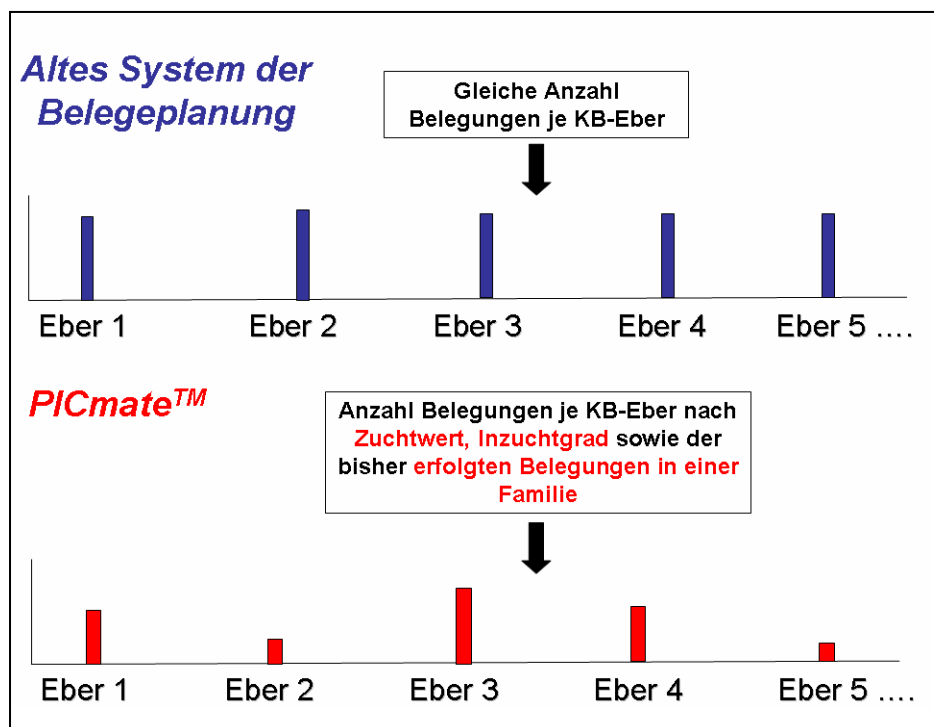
Altes System der Belegeplanung

Gleiche Anzahl Belegungen je KB-Eber

Eber 1 Eber 2 Eber 3 Eber 4 Eber 5 ….

PICmate$^{TM}$

Anzahl Belegungen je KB-Eber nach Zuchtwert, Inzuchtgrad sowie der bisher erfolgten Belegungen in einer Familie

Eber 1 Eber 2 Eber 3 Eber 4 Eber 5 ….